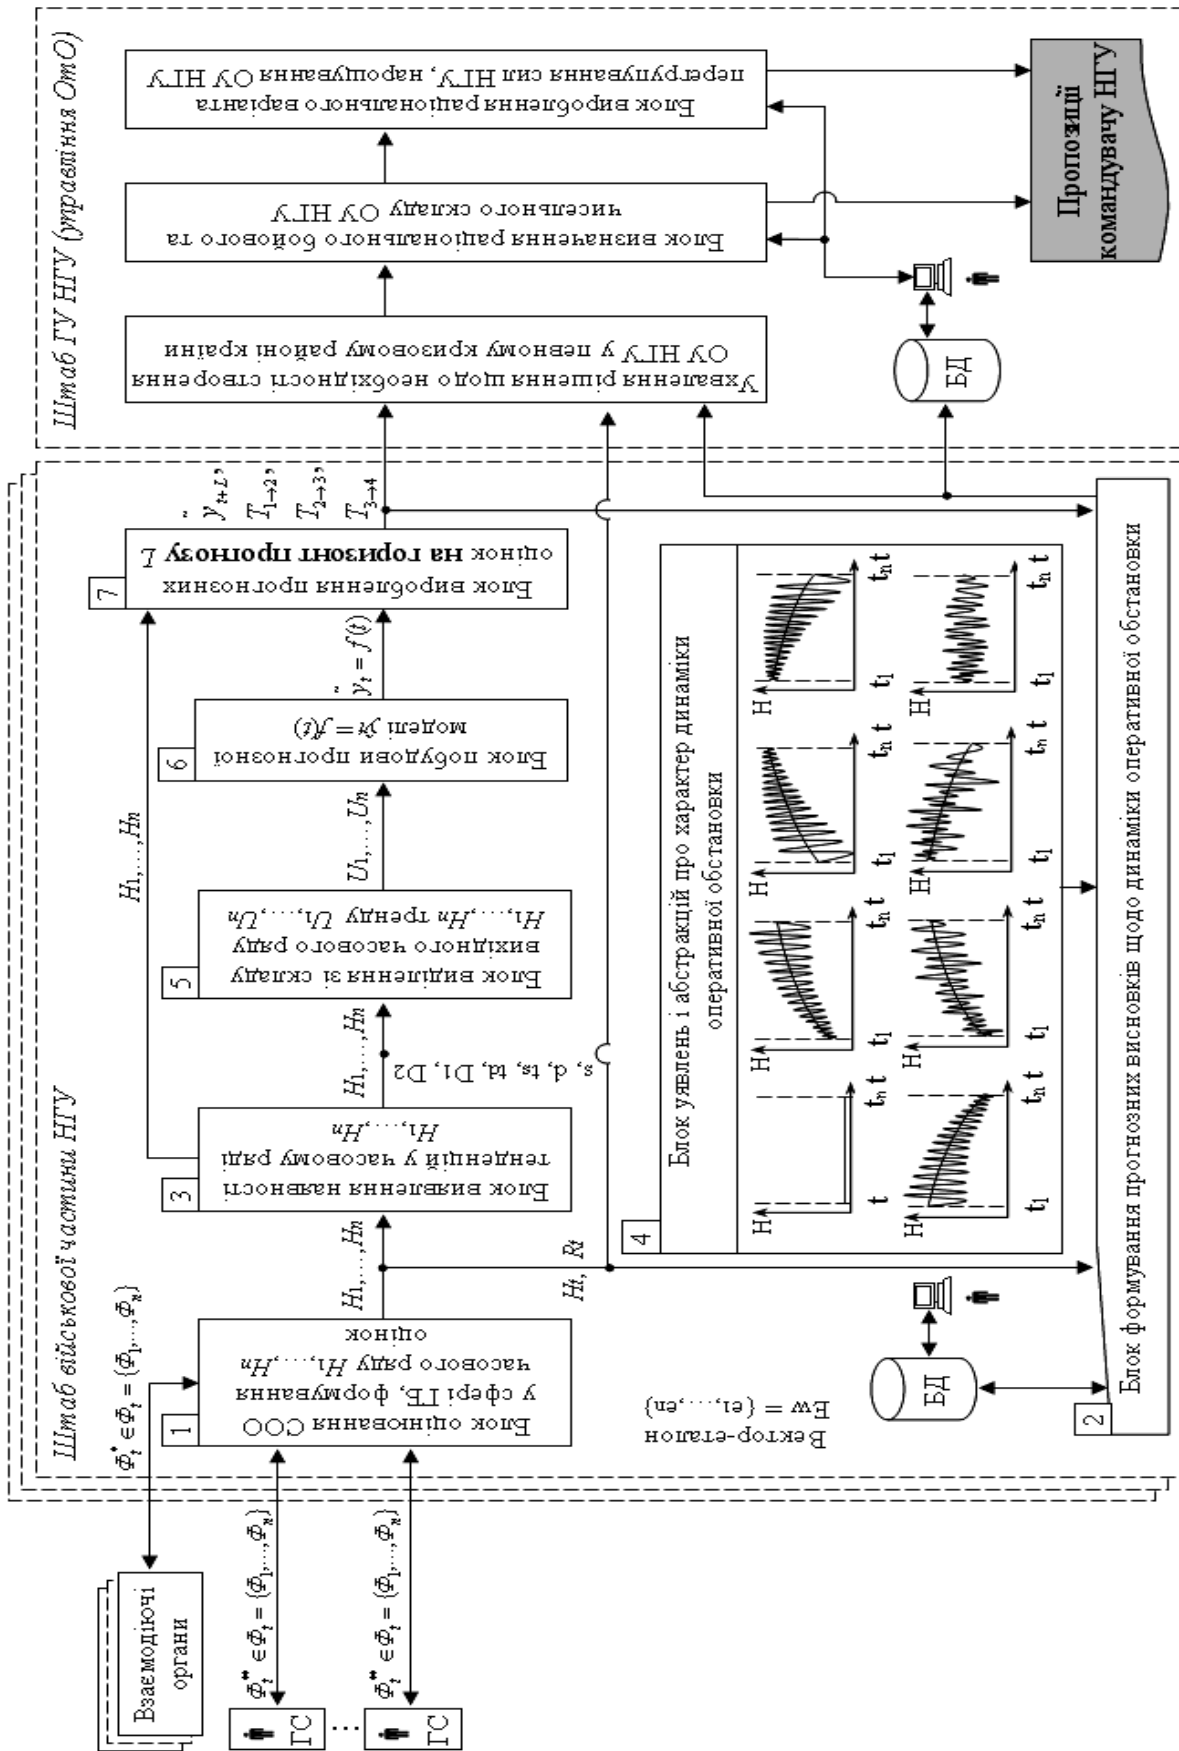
Штаб ГУ НГУ (управління ОтО)

Ухвалення рішення щодо необхідності створення ОУ НГУ у певному кризовому районі країни

Блок визначення раціонального бойового та чисельного складу ОУ НГУ

Блок вироблення раціонального варіанта перегрупування сил НГУ, нарощування ОУ НГУ

Пропозиції командувачу НГУ

БД

Штаб військової частини НГУ

$\Phi_t^* \in \Phi_t = \{\Phi_1,...,\Phi_n\}$

Взаємодіючі органи

$\Phi_t^{**} \in \Phi_t = \{\Phi_1,...,\Phi_n\}$

ГС

...

$\Phi_t^{**} \in \Phi_t = \{\Phi_1,...,\Phi_n\}$

ГС

1 Блок оцінювання СОО у сфері ГБ, формування часового ряду $H_1,...,H_n$ оцінок

$H_1,...,H_n$

3 Блок виявлення наявності тенденцій у часовому ряді $H_1,...,H_n$

$H_1,...,H_n$

s, d, ts, td, D1, D2

5 Блок виділення зі складу вихідного часового ряду $H_1,...,H_n$ тренду $U_1,...,U_n$

$U_1,...,U_n$

6 Блок побудови прогнозної моделі $\tilde{y}_t = f(t)$

$\tilde{y}_t = f(t)$

7 Блок вироблення прогнозних оцінок на горизонт прогнозу L

$H_1,...,H_n$

$\tilde{y}_{t+L}$, $T_{1\to2}$, $T_{2\to3}$, $T_{3\to4}$

$H_t$, $R_t$

4 Блок уявлень і абстракцій про характер динаміки оперативної обстановки

H t t1 tn t

БД

Вектор-еталон Еw = {e1,...,en}

2 Блок формування прогнозних висновків щодо динаміки оперативної обстановки